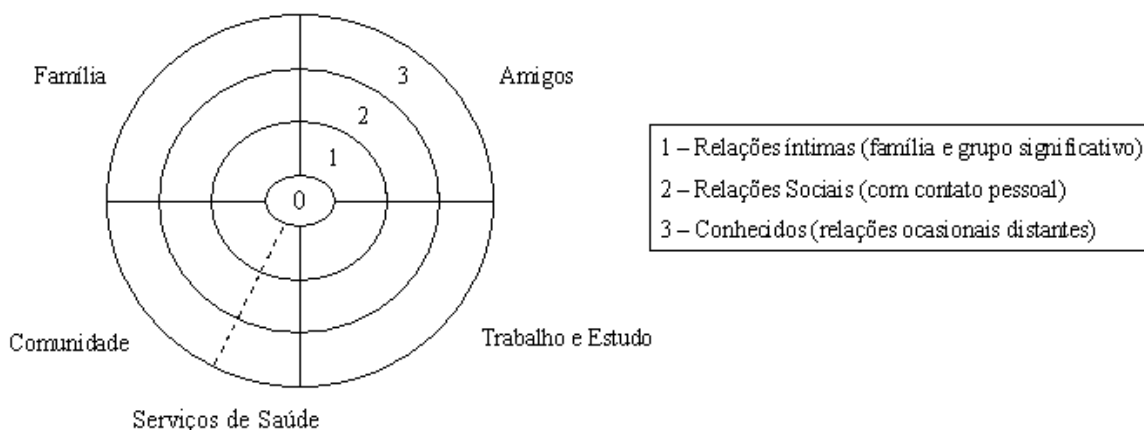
Família

3

Amigos

2

1

0

1 – Relações íntimas (família e grupo significativo)
2 – Relações Sociais (com contato pessoal)
3 – Conhecidos (relações ocasionais distantes)

Comunidade

Trabalho e Estudo

Serviços de Saúde